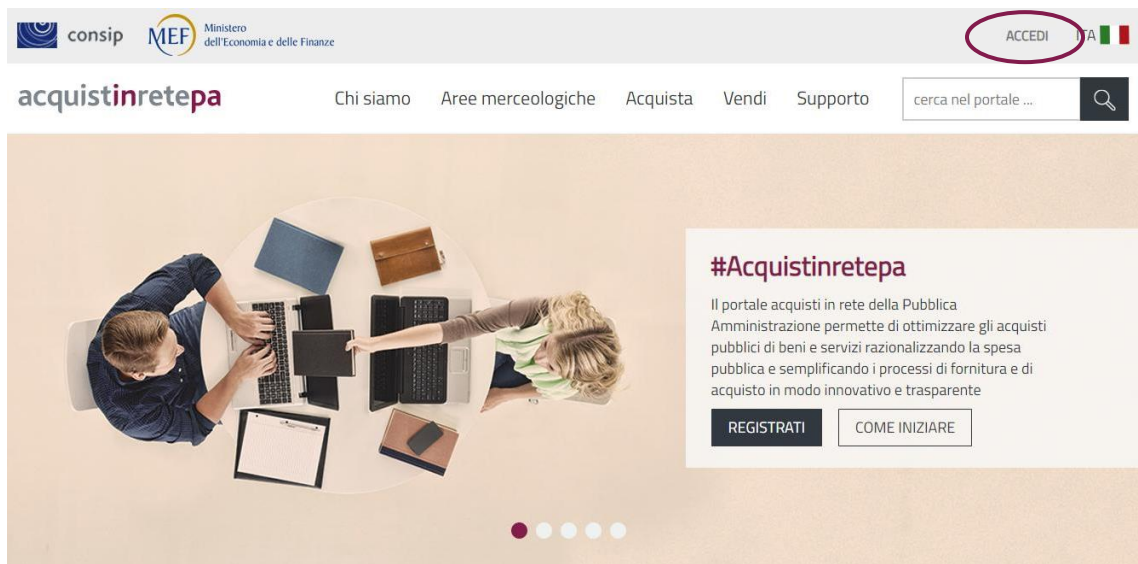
consip MEF Ministero dell'Economia e delle Finanze

ACCEDI ITA

acquistinretepa

Chi siamo Aree merceologiche Acquista Vendi Supporto

cerca nel portale ...

#Acquistinretepa

Il portale acquisti in rete della Pubblica Amministrazione permette di ottimizzare gli acquisti pubblici di beni e servizi razionalizzando la spesa pubblica e semplificando i processi di fornitura e di acquisto in modo innovativo e trasparente

REGISTRATI

COME INIZIARE